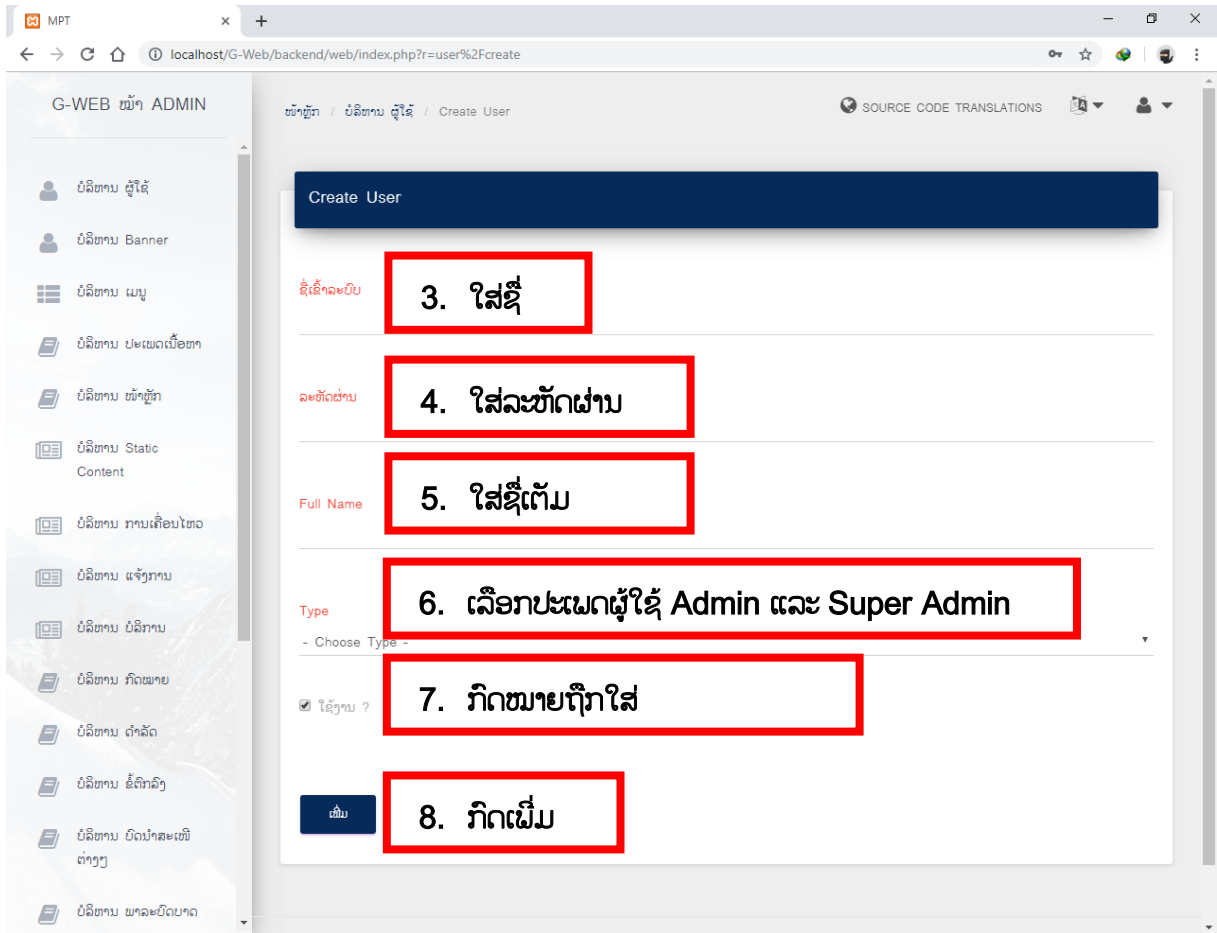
MPT
localhost/G-Web/backend/web/index.php?r=user%2Fcreate

G-WEB ໜ້າ ADMIN

ບໍລິຫານ ຜູ້ໃຊ້
ບໍລິຫານ Banner
ບໍລິຫານ ເມນູ
ບໍລິຫານ ປະເພດເນື້ອຫາ
ບໍລິຫານ ໜ້າຫຼັກ
ບໍລິຫານ Static Content
ບໍລິຫານ ການເຄື່ອນໄຫວ
ບໍລິຫານ ແຈ້ງການ
ບໍລິຫານ ບໍລິການ
ບໍລິຫານ ກົດໝາຍ
ບໍລິຫານ ດຳລັດ
ບໍລິຫານ ຂໍ້ຕົກລົງ
ບໍລິຫານ ບົດນຳສະເໜີຕ່າງໆ
ບໍລິຫານ ພາລະບົດບາດ

ໜ້າຫຼັກ / ບໍລິຫານ ຜູ້ໃຊ້ / Create User

SOURCE CODE TRANSLATIONS

Create User

ຊື່ເຂົ້າລະບົບ
3. ໃສ່ຊື່

ລະຫັດຜ່ານ
4. ໃສ່ລະຫັດຜ່ານ

Full Name
5. ໃສ່ຊື່ເຕັມ

Type
6. ເລືອກປະເພດຜູ້ໃຊ້ Admin ແລະ Super Admin
- Choose Type -

ໃຊ້ງານ ?
7. ກົດໝາຍຖືກໃສ່

ເພີ່ມ
8. ກົດເພີ່ມ